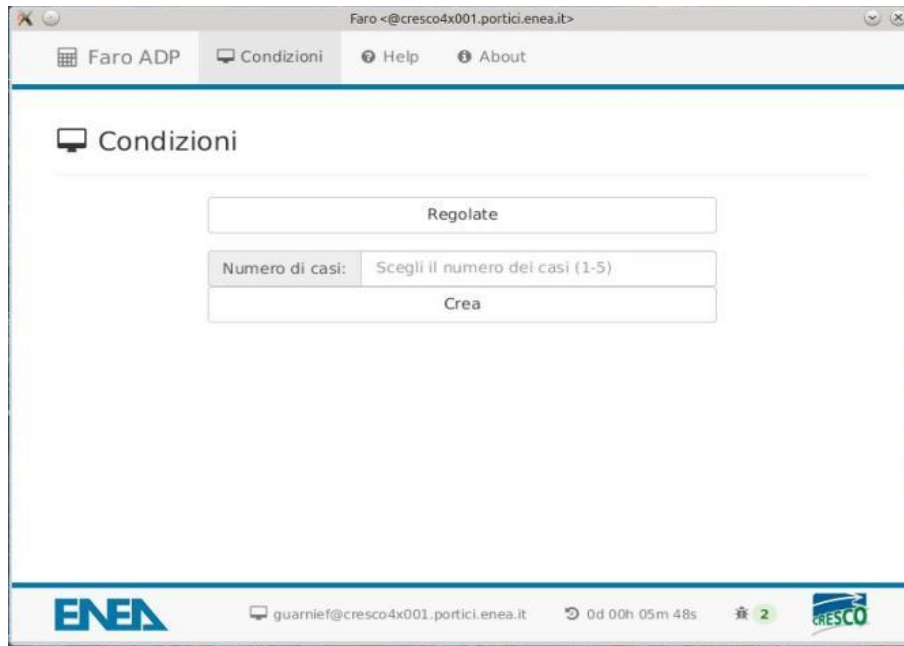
Faro <@cresco4x001.portici.enea.it>

Faro ADP Condizioni Help About

Condizioni

Regolate

Numero di casi: Scegli il numero dei casi (1-5)

Crea

ENEA

guarnief@cresco4x001.portici.enea.it

0d 00h 05m 48s

2

CRESCO